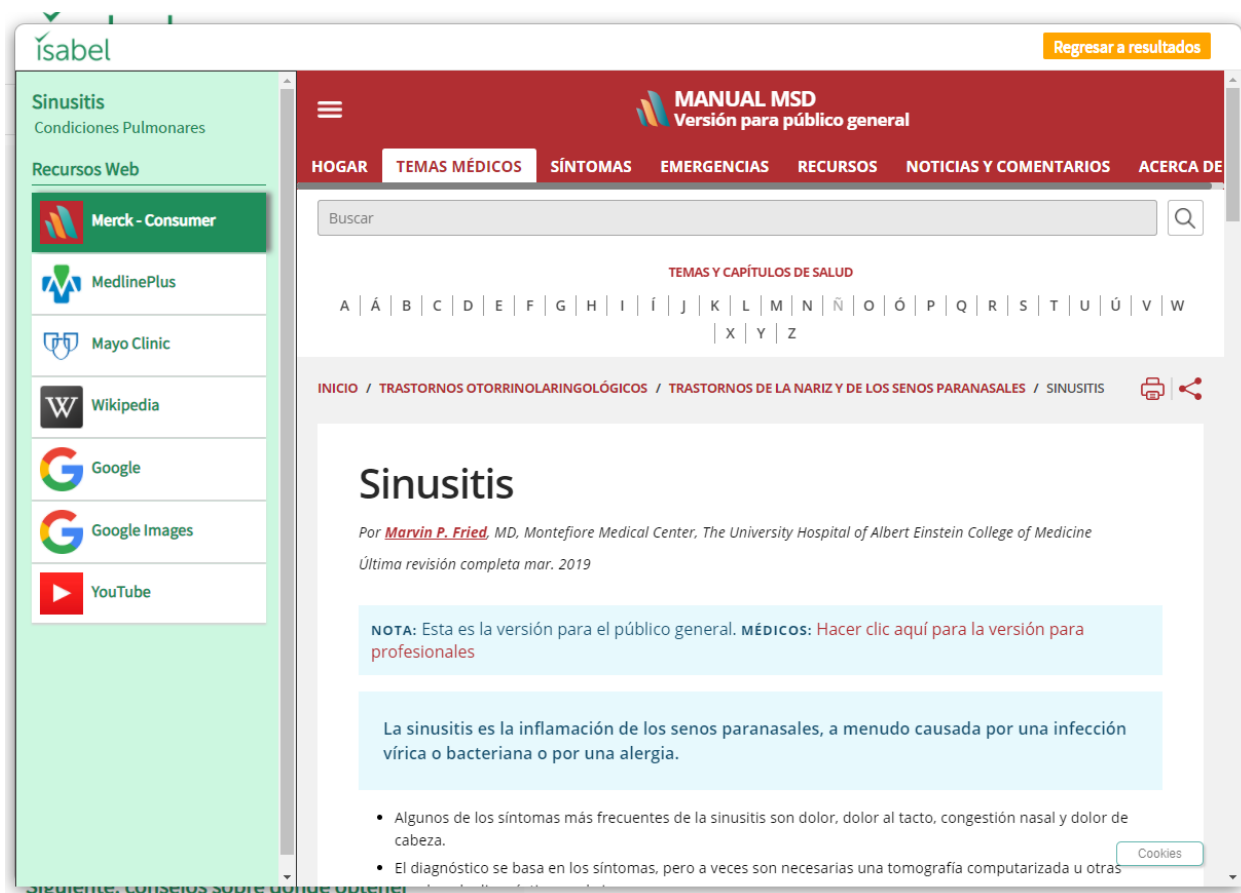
isabel

Regresar a resultados

Sinusitis
Condiciones Pulmonares

Recursos Web

Merck - Consumer
MedlinePlus
Mayo Clinic
Wikipedia
Google
Google Images
YouTube

MANUAL MSD
Versión para público general

HOGAR TEMAS MÉDICOS SÍNTOMAS EMERGENCIAS RECURSOS NOTICIAS Y COMENTARIOS ACERCA DE

Buscar

TEMAS Y CAPÍTULOS DE SALUD

A | Á | B | C | D | E | F | G | H | I | Í | J | K | L | M | N | Ñ | O | Ó | P | Q | R | S | T | U | Ú | V | W | X | Y | Z

INICIO / TRASTORNOS OTORRINOLARINGOLÓGICOS / TRASTORNOS DE LA NARIZ Y DE LOS SENOS PARANASALES / SINUSITIS

Sinusitis

Por Marvin P. Fried, MD, Montefiore Medical Center, The University Hospital of Albert Einstein College of Medicine

Última revisión completa mar. 2019

NOTA: Esta es la versión para el público general. MÉDICOS: Hacer clic aquí para la versión para profesionales

La sinusitis es la inflamación de los senos paranasales, a menudo causada por una infección vírica o bacteriana o por una alergia.

• Algunos de los síntomas más frecuentes de la sinusitis son dolor, dolor al tacto, congestión nasal y dolor de cabeza.
• El diagnóstico se basa en los síntomas, pero a veces son necesarias una tomografía computarizada u otras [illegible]

Cookies

Siguiente: Consejos sobre dónde obtener